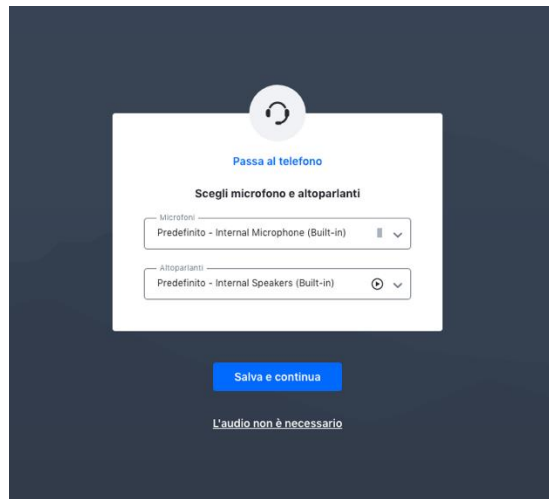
Passa al telefono

Scegli microfono e altoparlanti

Microfoni
Predefinito - Internal Microphone (Built-in)

Altoparlanti
Predefinito - Internal Speakers (Built-in)

Salva e continua

L'audio non è necessario